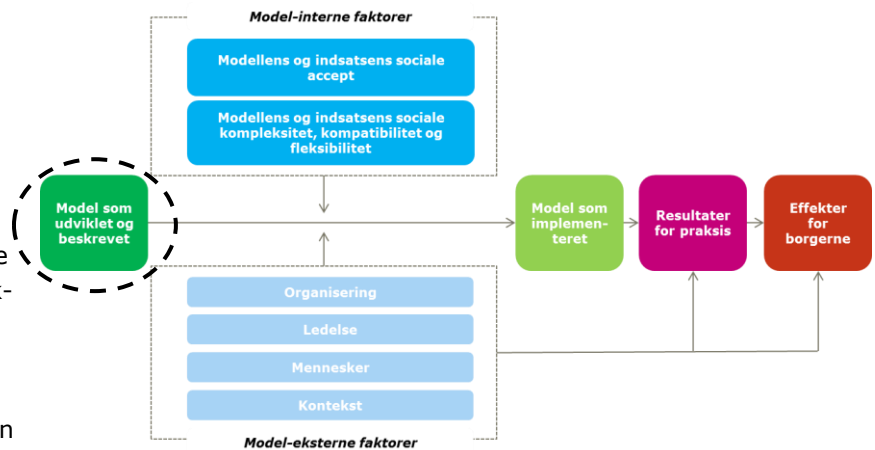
Model-interne faktorer

Modellens og indsatsens sociale accept

Modellens og indsatsens sociale kompleksitet, kompatibilitet og fleksibilitet

Model som udviklet og beskrevet

Model som implementeret

Resultater for praksis

Effekter for borgerne

Organisering

Ledelse

Mennesker

Kontekst

Model-eksterne faktorer

e

k-

n